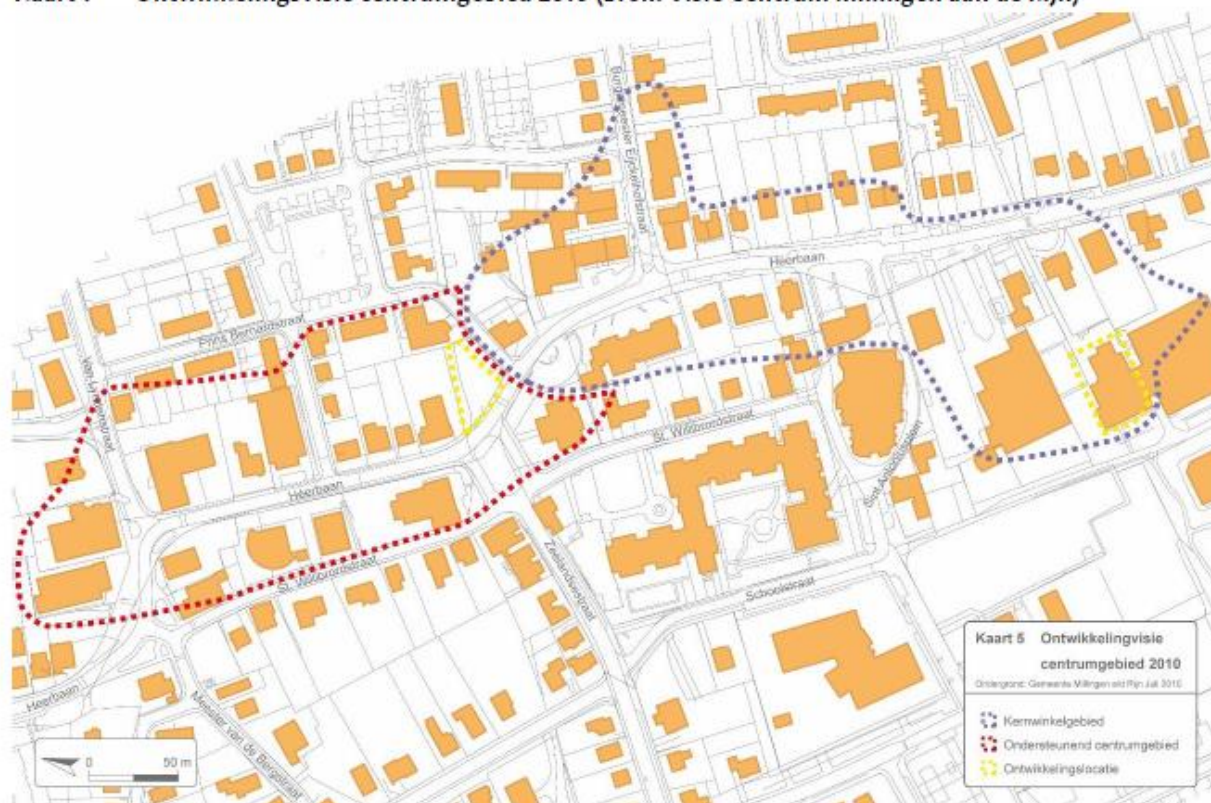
Kaart 7 Ontwikkelingsvisie centrumgebied 2010 (Bron: Visie Centrum Millingen aan de Rijn)

Burgemeester Eyckenstraat

Heerbaan

Prins Bernardstraat

Van Lindenstraat

St. Willibrordstraat

Heerbaan

St. Willibrordstraat

Zeelandsestraat

Sint Antoniusstraat

Schoolstraat

Heerbaan

Meester van de Bergstraat

0 50 m

Kaart 5 Ontwikkelingsvisie centrumgebied 2010
Ondergrond: Gemeente Millingen a/d Rijn Juli 2010

Kernwinkelgebied
Ondersteunend centrumgebied
Ontwikkelingslocatie